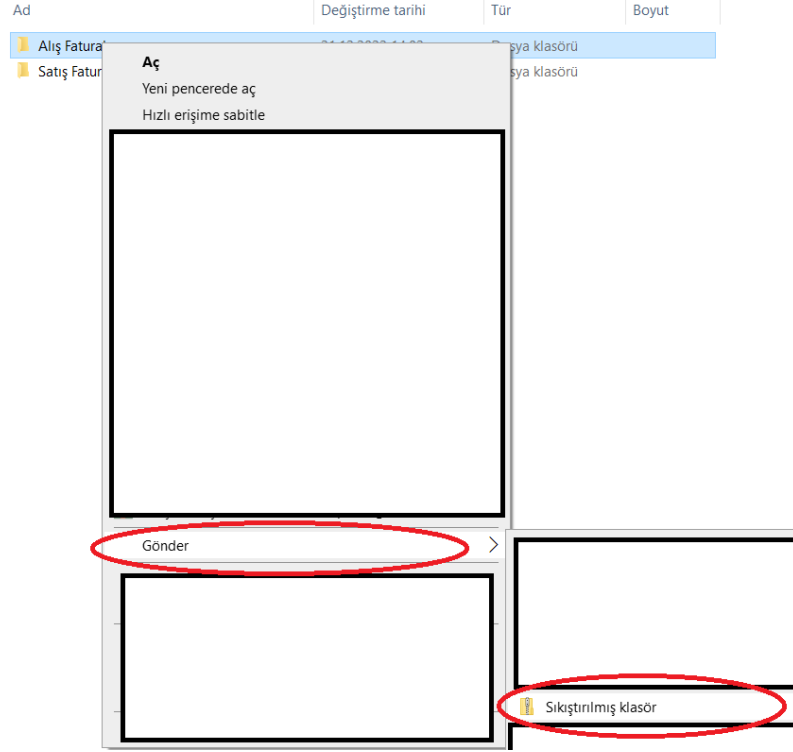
| Ad | Değiştirme tarihi | Tür | Boyut |
|---|---|---|---|
| Alış Fatura | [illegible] | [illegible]sya klasörü | |
| Satış Fatur | | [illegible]sya klasörü | |

Aç
Yeni pencerede aç
Hızlı erişime sabitle

Gönder

Sıkıştırılmış klasör